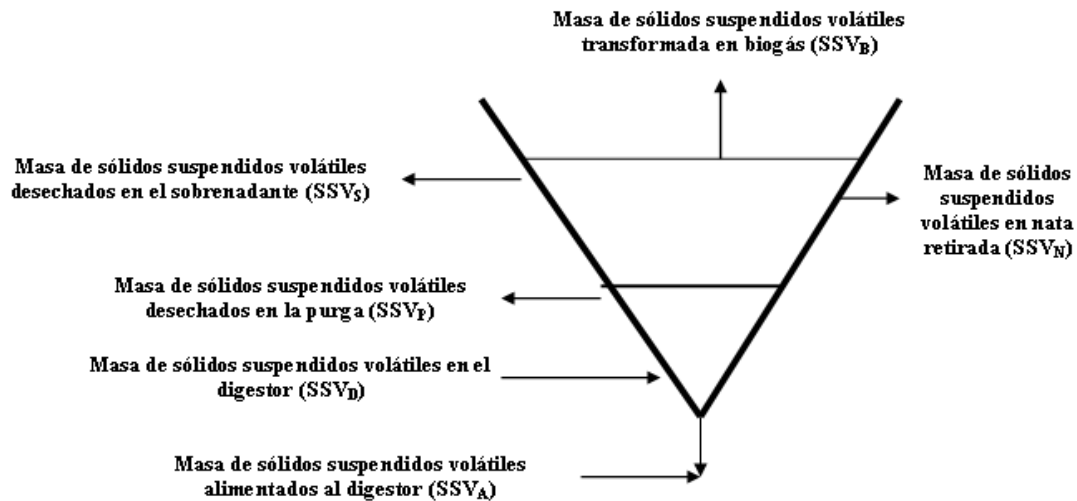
Masa de sólidos suspendidos volátiles transformada en biogás ($SSV_B$)

Masa de sólidos suspendidos volátiles desechados en el sobrenadante ($SSV_S$)

Masa de sólidos suspendidos volátiles en nata retirada ($SSV_N$)

Masa de sólidos suspendidos volátiles desechados en la purga ($SSV_P$)

Masa de sólidos suspendidos volátiles en el digestor ($SSV_D$)

Masa de sólidos suspendidos volátiles alimentados al digestor ($SSV_A$)